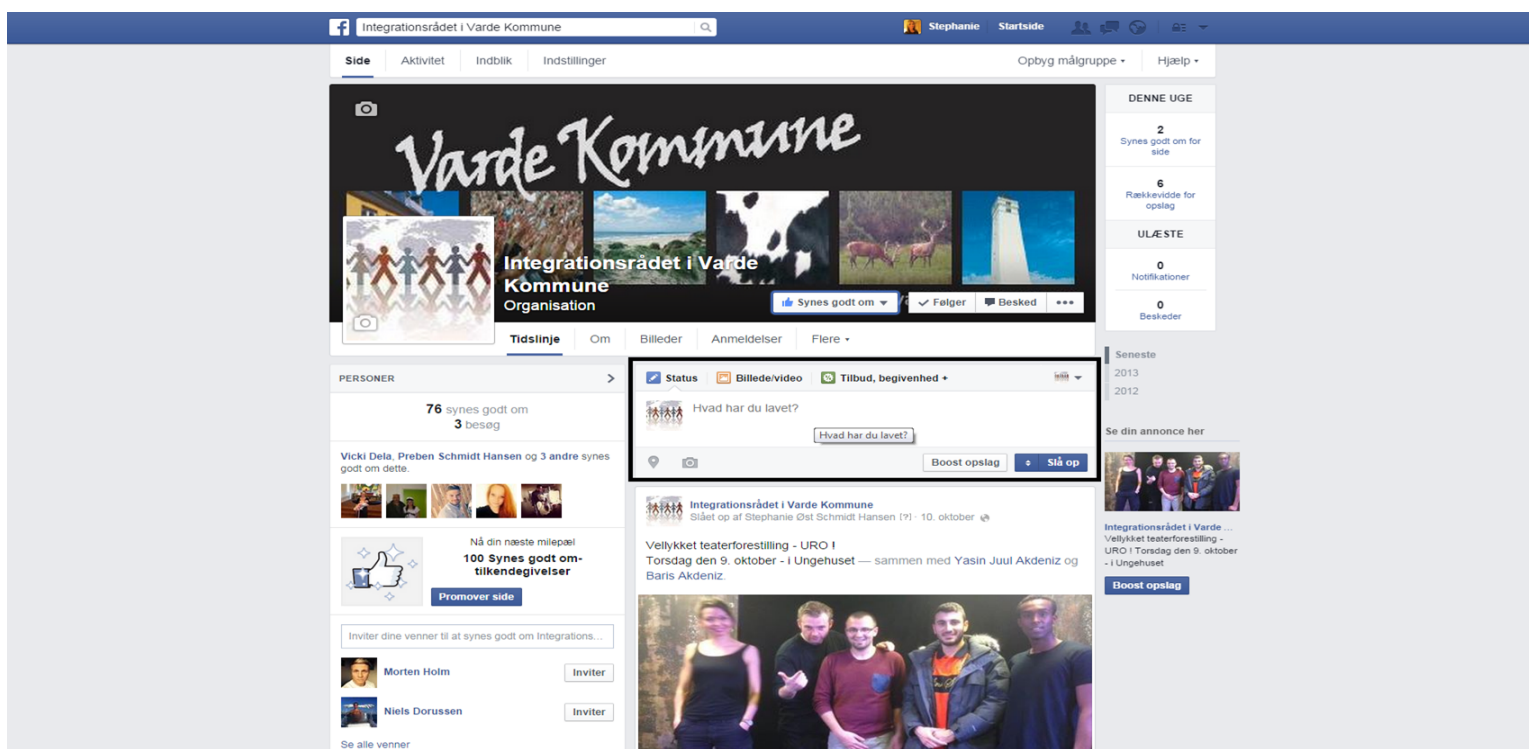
Integrationsrådet i Varde Kommune

Stephanie Startside

Side Aktivitet Indblik Indstillinger

Opbyg målgruppe ▾ Hjælp ▾

Varde Kommune

Integrationsrådet i Varde Kommune
Organisation

Synes godt om ▾ Følger Besked •••

Tidslinje Om Billeder Anmeldelser Flere ▾

DENNE UGE

2
Synes godt om for side

6
Rækkevidde for opslag

ULÆSTE

0
Notifikationer

0
Beskeder

Seneste
2013
2012

PERSONER

76 synes godt om
3 besøg

Vicki Dela, Preben Schmidt Hansen og 3 andre synes godt om dette.

Nå din næste milepæl
100 Synes godt om-tilkendegivelser

Promover side

Inviter dine venner til at synes godt om Integrations...

Morten Holm Inviter

Niels Dorussen Inviter

Se alle venner

Status Billede/video Tilbud, begivenhed +

Hvad har du lavet?

Hvad har du lavet?

Boost opslag Slå op

Integrationsrådet i Varde Kommune
Slået op af Stephanie Øst Schmidt Hansen [?] · 10. oktober

Vellykket teaterforestilling - URO !
Torsdag den 9. oktober - i Ungehuset — sammen med Yasin Juul Akdeniz og Baris Akdeniz.

Se din annonce her

Integrationsrådet i Varde ...
Vellykket teaterforestilling - URO ! Torsdag den 9. oktober - i Ungehuset

Boost opslag